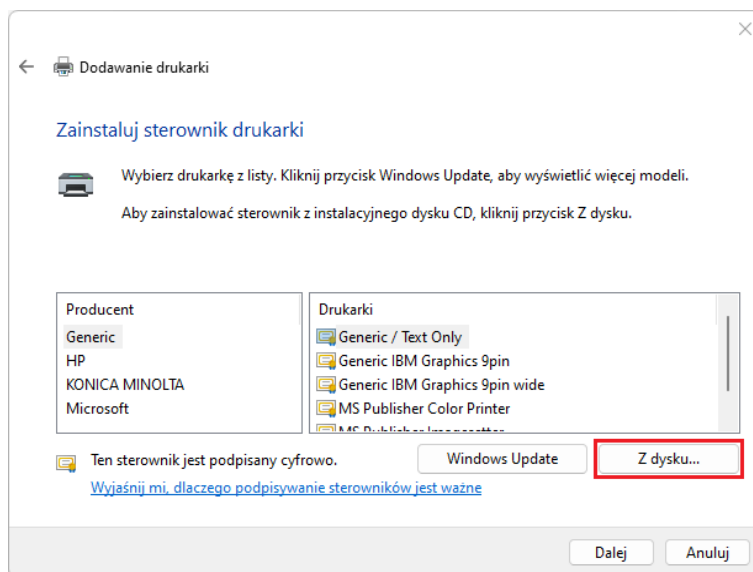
Dodawanie drukarki

Zainstaluj sterownik drukarki

Wybierz drukarkę z listy. Kliknij przycisk Windows Update, aby wyświetlić więcej modeli.

Aby zainstalować sterownik z instalacyjnego dysku CD, kliknij przycisk Z dysku.

| Producent | Drukarki |
|---|---|
| Generic | Generic / Text Only |
| HP | Generic IBM Graphics 9pin |
| KONICA MINOLTA | Generic IBM Graphics 9pin wide |
| Microsoft | MS Publisher Color Printer |
| | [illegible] |

Ten sterownik jest podpisany cyfrowo.

Windows Update

Z dysku...

Wyjaśnij mi, dlaczego podpisywanie sterowników jest ważne

Dalej

Anuluj